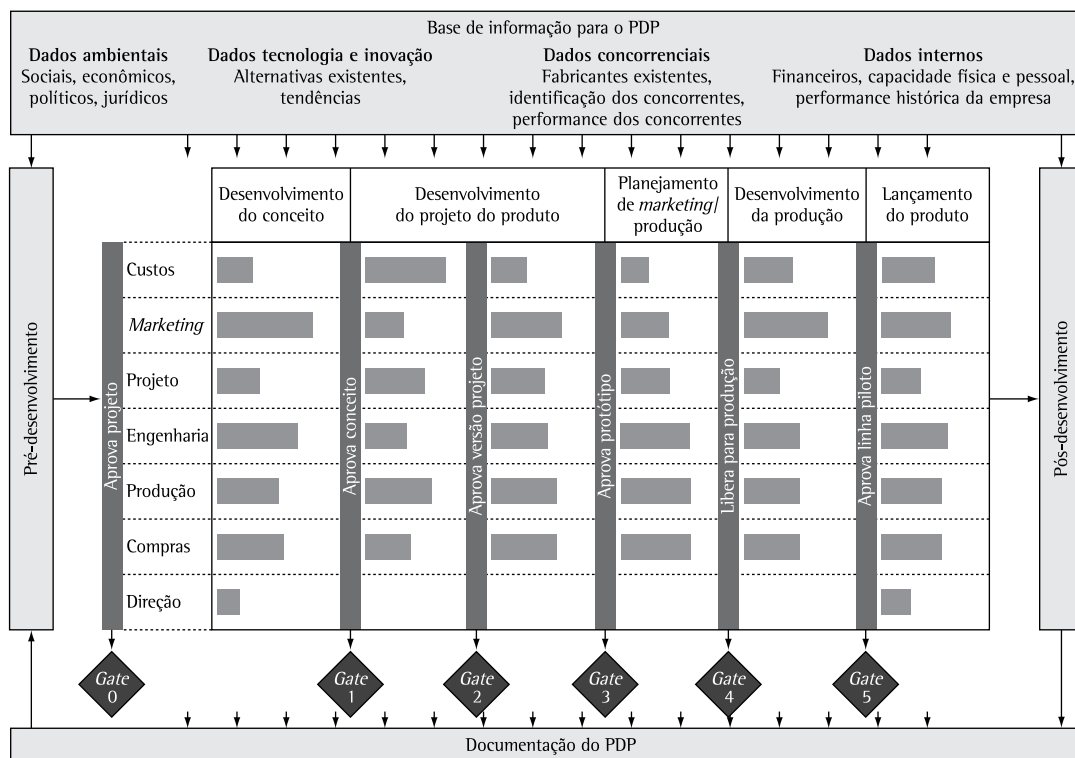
Base de informação para o PDP

**Dados ambientais**
Sociais, econômicos, políticos, jurídicos

**Dados tecnologia e inovação**
Alternativas existentes, tendências

**Dados concorrenciais**
Fabricantes existentes, identificação dos concorrentes, performance dos concorrentes

**Dados internos**
Financeiros, capacidade física e pessoal, performance histórica da empresa

Pré-desenvolvimento

Desenvolvimento do conceito

Desenvolvimento do projeto do produto

Planejamento de *marketing*/ produção

Desenvolvimento da produção

Lançamento do produto

Pós-desenvolvimento

Custos
*Marketing*
Projeto
Engenharia
Produção
Compras
Direção

Aprova projeto
Aprova conceito
Aprova versão projeto
Aprova protótipo
Libera para produção
Aprova linha piloto

*Gate* 0
*Gate* 1
*Gate* 2
*Gate* 3
*Gate* 4
*Gate* 5

Documentação do PDP